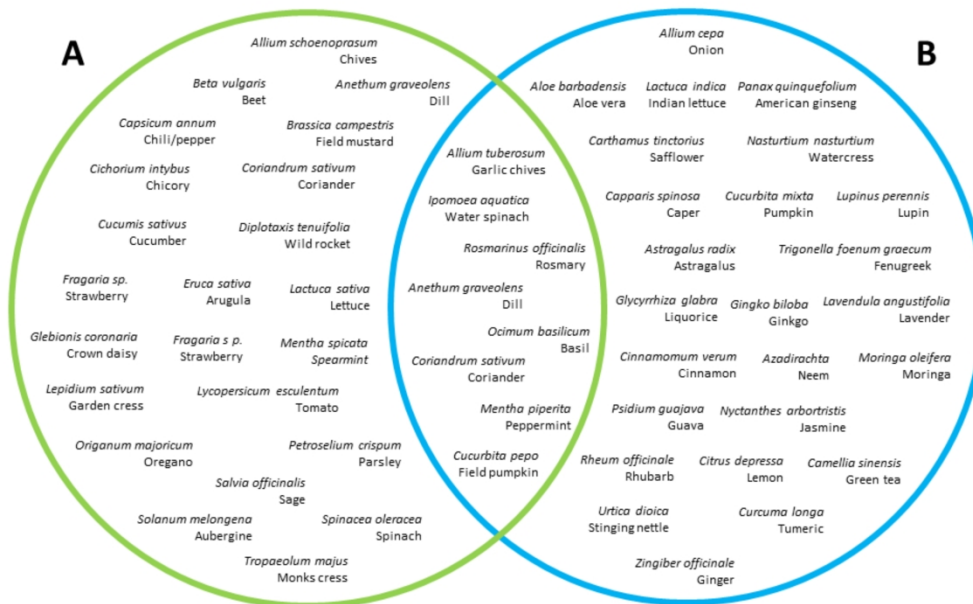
A

B

Allium schoenoprasum
Chives

Beta vulgaris
Beet

Anethum graveolens
Dill

Capsicum annum
Chili/pepper

Brassica campestris
Field mustard

Cichorium intybus
Chicory

Coriandrum sativum
Coriander

Cucumis sativus
Cucumber

Diplotaxis tenuifolia
Wild rocket

Fragaria sp.
Strawberry

Eruca sativa
Arugula

Lactuca sativa
Lettuce

Glebionis coronaria
Crown daisy

Fragaria s p.
Strawberry

Mentha spicata
Spearmint

Lepidium sativum
Garden cress

Lycopersicum esculentum
Tomato

Origanum majoricum
Oregano

Petroselium crispum
Parsley

Salvia officinalis
Sage

Solanum melongena
Aubergine

Spinacea oleracea
Spinach

Tropaeolum majus
Monks cress

Allium tuberosum
Garlic chives

Ipomoea aquatica
Water spinach

Rosmarinus officinalis
Rosmary

Anethum graveolens
Dill

Ocimum basilicum
Basil

Coriandrum sativum
Coriander

Mentha piperita
Peppermint

Cucurbita pepo
Field pumpkin

Allium cepa
Onion

Aloe barbadensis
Aloe vera

Lactuca indica
Indian lettuce

Panax quinquefolium
American ginseng

Carthamus tinctorius
Safflower

Nasturtium nasturtium
Watercress

Capparis spinosa
Caper

Cucurbita mixta
Pumpkin

Lupinus perennis
Lupin

Astragalus radix
Astragalus

Trigonella foenum graecum
Fenugreek

Glycyrrhiza glabra
Liquorice

Gingko biloba
Ginkgo

Lavendula angustifolia
Lavender

Cinnamomum verum
Cinnamon

Azadirachta
Neem

Moringa oleifera
Moringa

Psidium guajava
Guava

Nyctanthes arbortristis
Jasmine

Rheum officinale
Rhubarb

Citrus depressa
Lemon

Camellia sinensis
Green tea

Urtica dioica
Stinging nettle

Curcuma longa
Tumeric

Zingiber officinale
Ginger